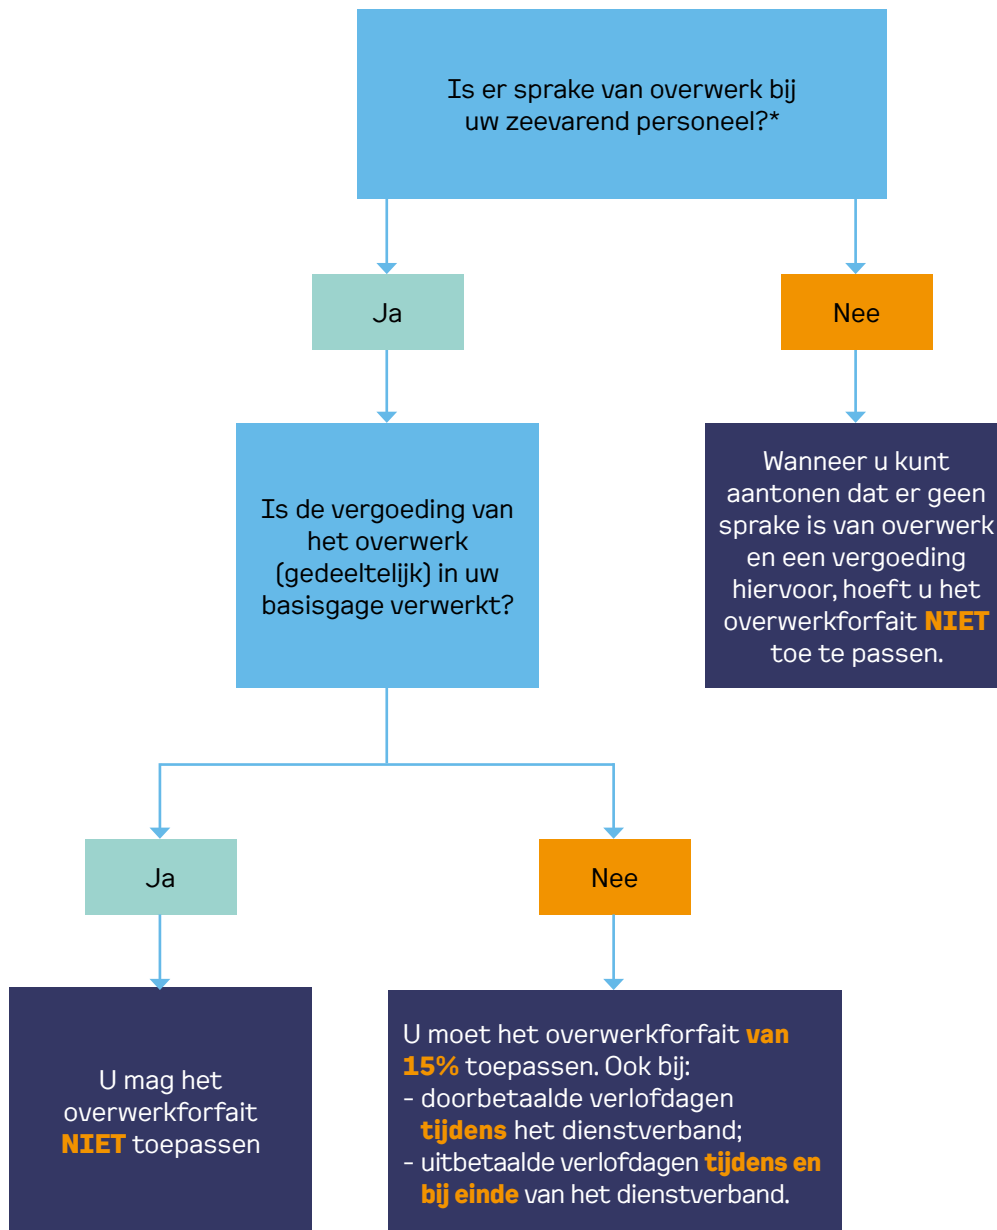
Is er sprake van overwerk bij uw zeevarend personeel?*

Ja

Nee

Wanneer u kunt aantonen dat er geen sprake is van overwerk en een vergoeding hiervoor, hoeft u het overwerkforfait NIET toe te passen.

Is de vergoeding van het overwerk (gedeeltelijk) in uw basisgage verwerkt?

Ja

Nee

U mag het overwerkforfait NIET toepassen

U moet het overwerkforfait van 15% toepassen. Ook bij:
- doorbetaalde verlofdagen tijdens het dienstverband;
- uitbetaalde verlofdagen tijdens en bij einde van het dienstverband.